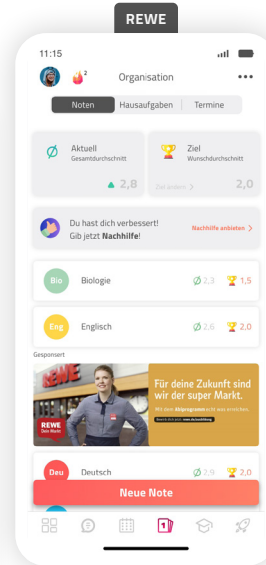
REWE

11:15

2 Organisation •••

Noten | Hausaufgaben | Termine

Ø Aktuell
Gesamtdurchschnitt
2,8

Ziel
Wunschdurchschnitt
Ziel ändern >
2,0

Du hast dich verbessert!
Gib jetzt Nachhilfe!
Nachhilfe anbieten >

Bio Biologie Ø 2,3 1,5

Eng Englisch Ø 2,6 2,0

Gesponsert

REWE
Für deine Zukunft sind wir der super Markt.
Mit dem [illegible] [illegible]
REWE Dein Markt

Deu Deutsch Ø 2,9 2,0

Neue Note

1